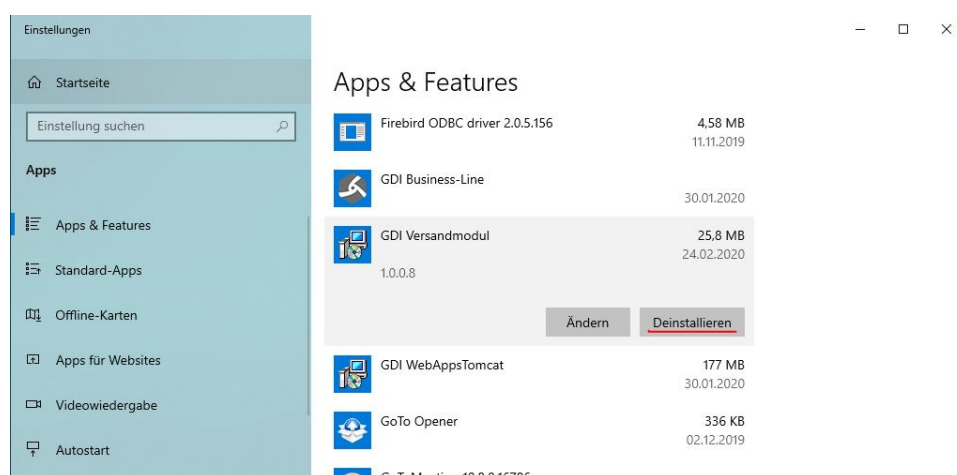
Einstellungen

Startseite

Einstellung suchen

Apps

Apps & Features

Standard-Apps

Offline-Karten

Apps für Websites

Videowiedergabe

Autostart

Apps & Features

Firebird ODBC driver 2.0.5.156 4,58 MB 11.11.2019

GDI Business-Line 30.01.2020

GDI Versandmodul 25,8 MB 24.02.2020

1.0.0.8

Ändern Deinstallieren

GDI WebAppsTomcat 177 MB 30.01.2020

GoTo Opener 336 KB 02.12.2019

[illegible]